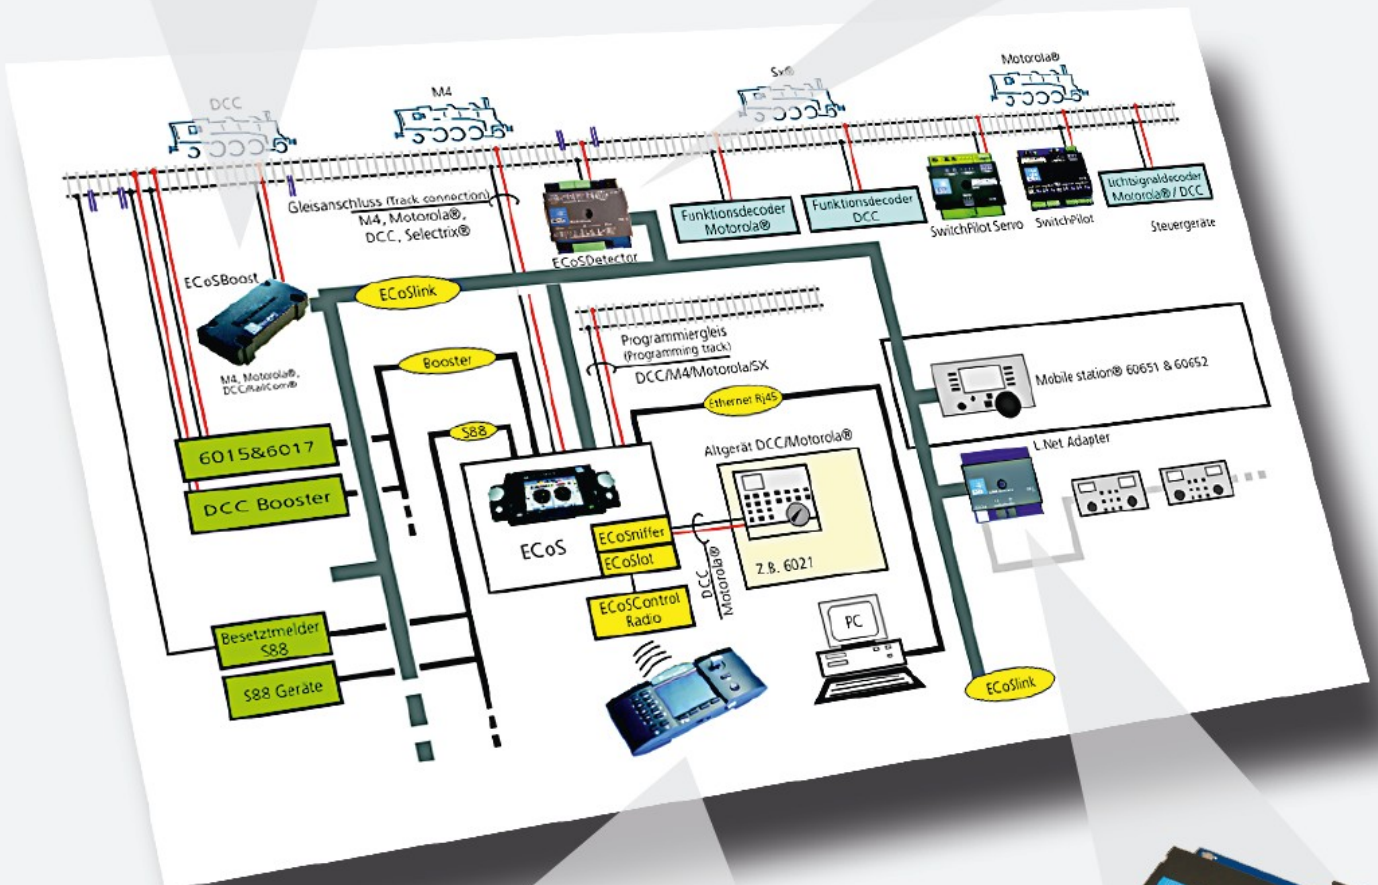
DCC

M4

Sx®

Motorola®

Gleisanschluss (Track connection)
M4, Motorola®, DCC, Selectrix®

ECoSDetector

Funktionsdecoder Motorola®

Funktionsdecoder DCC

SwitchPilot Servo

SwitchPilot

Lichtsignaldecoder Motorola® / DCC

Steuergeräte

ECoSBoost

M4, Motorola®, DCC/RailCom®

ECoSlink

Booster

Programmiergleis (Programming track)
DCC/M4/Motorola/SX

Mobile station® 60651 & 60652

Ethernet RJ45

S88

6015&6017

DCC Booster

Altgerät DCC/Motorola®

L.Net Adapter

ECoS

ECoSniffer

ECoSlot

DCC
Motorola®

z.B. 6021

ECoSControl Radio

PC

Besetztmelder S88

S88 Geräte

ECoSlink